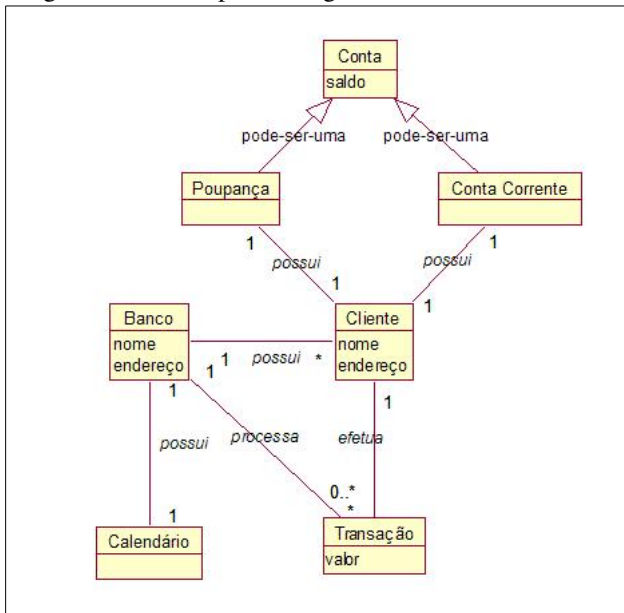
Conta
saldo

pode-ser-uma
pode-ser-uma

Poupança
Conta Corrente

1
possui
1
1
possui
1

Banco
nome
endereço

1
1
possui
*

Cliente
nome
endereço

1
1
possui
processa
efetua
1

0..*
*

1
Calendário

Transação
valbr